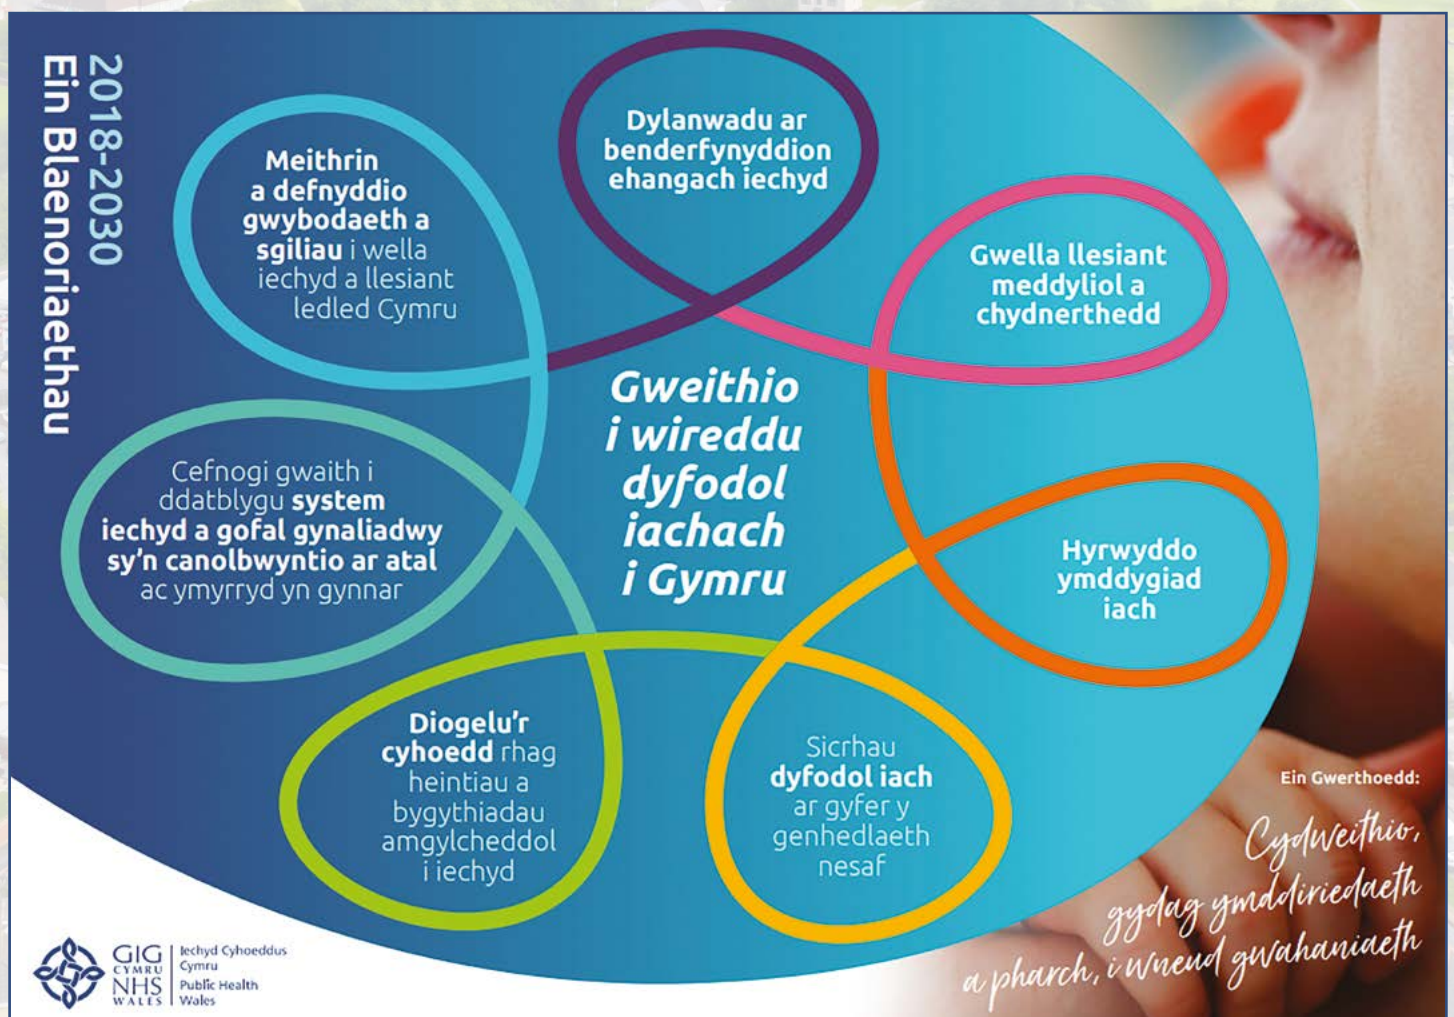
Ein Blaenoriaethau
2018-2030

Meithrin a defnyddio gwybodaeth a sgiliau i wella iechyd a llesiant ledled Cymru

Dylanwadu ar benderfynyddion ehangach iechyd

Gwella llesiant meddyliol a chydnerthedd

Gweithio i wireddu dyfodol iachach i Gymru

Cefnogi gwaith i ddatblygu system iechyd a gofal gynaliadwy sy'n canolbwyntio ar atal ac ymyrryd yn gynnar

Hyrwyddo ymddygiad iach

Diogelu'r cyhoedd rhag heintiau a bygythiadau amgylcheddol i iechyd

Sicrhau dyfodol iach ar gyfer y genhedlaeth nesaf

Ein Gwerthoedd:
Cydweithio, gydag ymddiriedaeth a pharch, i wneud gwahaniaeth

GIG CYMRU NHS WALES | Iechyd Cyhoeddus Cymru Public Health Wales